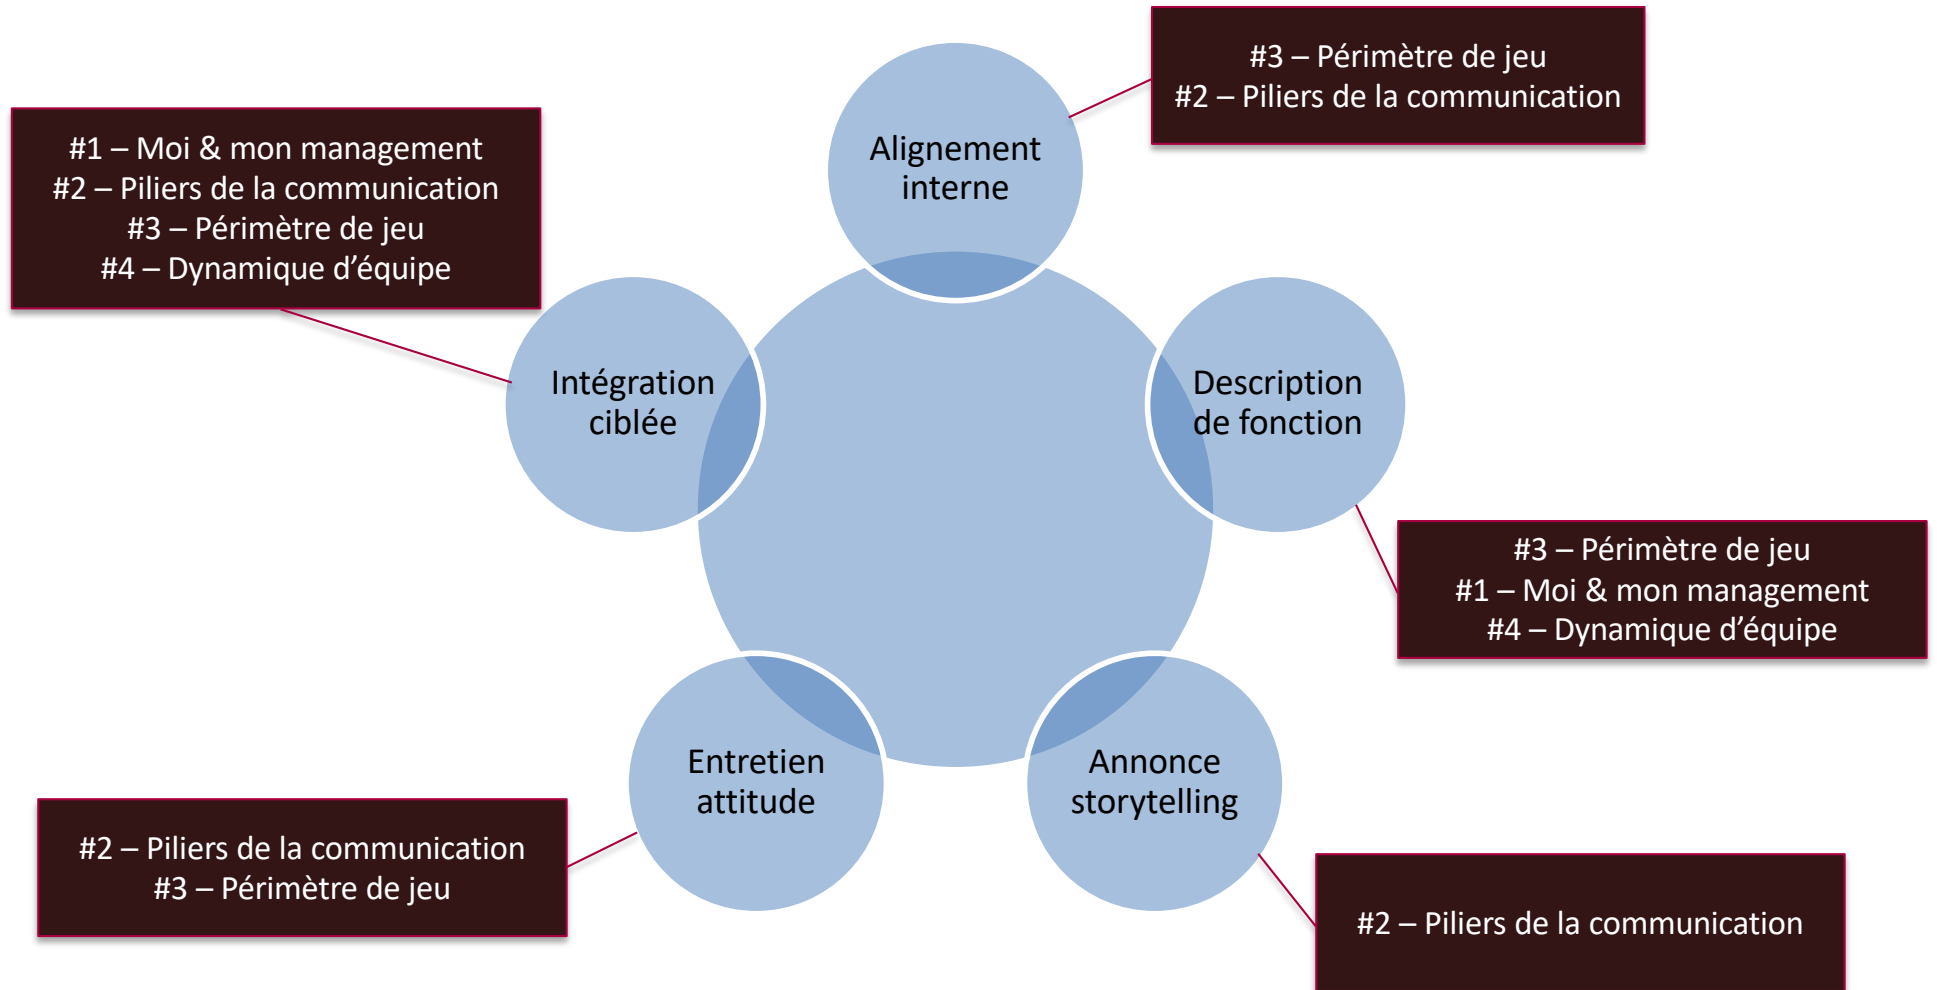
#3 – Périmètre de jeu
#2 – Piliers de la communication

Alignement interne

#1 – Moi & mon management
#2 – Piliers de la communication
#3 – Périmètre de jeu
#4 – Dynamique d’équipe

Intégration ciblée

Description de fonction

#3 – Périmètre de jeu
#1 – Moi & mon management
#4 – Dynamique d’équipe

Entretien attitude

Annonce storytelling

#2 – Piliers de la communication
#3 – Périmètre de jeu

#2 – Piliers de la communication